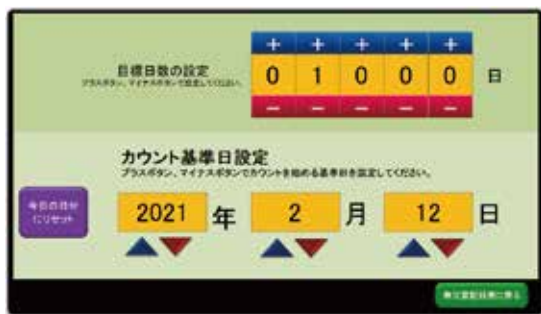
目標日数の設定
プラスボタン、マイナスボタンで設定してください。

+ + + + +
0 1 0 0 0 日
− − − − −

カウント基準日設定
プラスボタン、マイナスボタンでカウントを始める基準日を設定してください。

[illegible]

2021 年 2 月 12 日

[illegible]